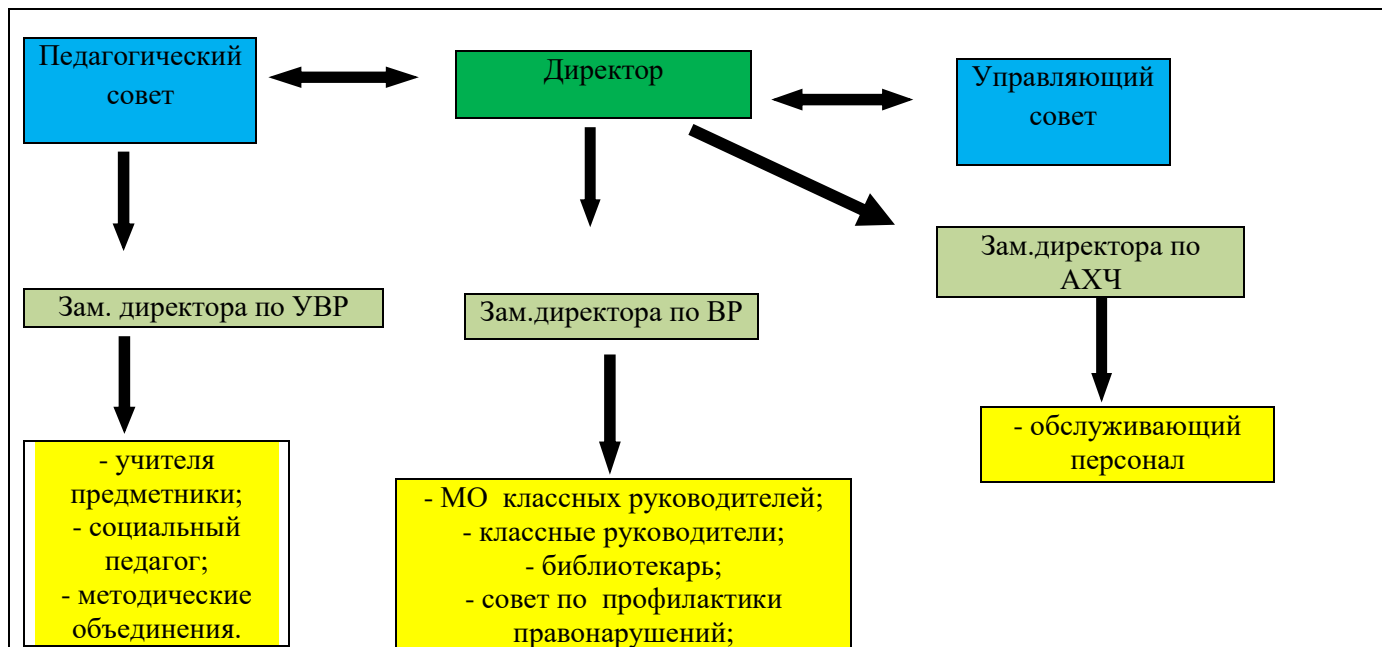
Педагогический совет

Директор

Управляющий совет

Зам. директора по УВР

Зам.директора по ВР

Зам.директора по АХЧ

- учителя предметники;
- социальный педагог;
- методические объединения.

- МО классных руководителей;
- классные руководители;
- библиотекарь;
- совет по профилактики правонарушений;

- обслуживающий персонал